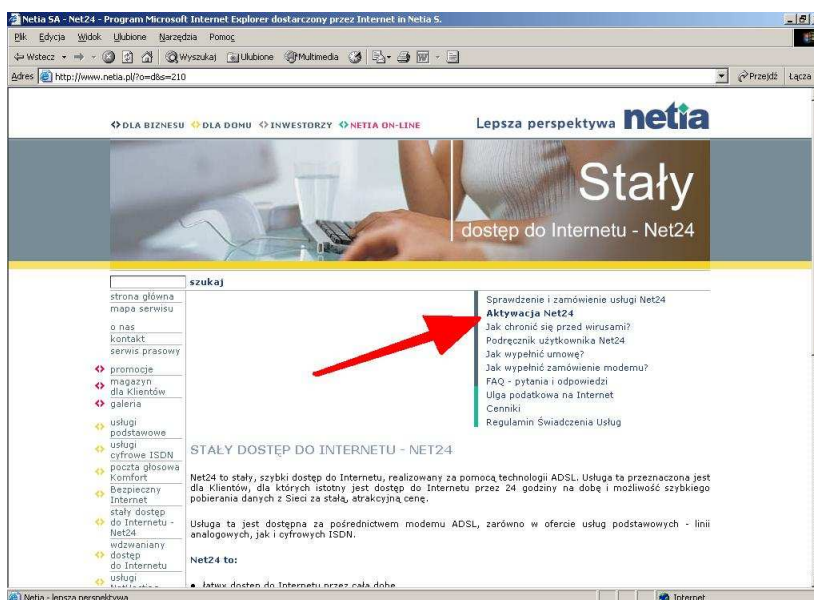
Netia SA - Net24 - Program Microsoft Internet Explorer dostarczony przez Internet in Netia S.

Plik Edycja Widok Ulubione Narzędzia Pomoc

Wstecz Wyszukaj Ulubione Multimedia

Adres http://www.netia.pl/?o=d&s=210 Przejdź Łącza

DLA BIZNESU DLA DOMU INWESTORZY NETIA ON-LINE

Lepsza perspektywa netia

Stały

dostęp do Internetu - Net24

szukaj

strona główna
mapa serwisu

o nas
kontakt
serwis prasowy

promocje
magazyn dla Klientów
galeria

usługi podstawowe
usługi cyfrowe ISDN
poczta głosowa Komfort
Bezpieczny Internet
stały dostęp do Internetu - Net24
wdzwaniany dostęp do Internetu
usługi

Sprawdzenie i zamówienie usługi Net24
Aktywacja Net24
Jak chronić się przed wirusami?
Podręcznik użytkownika Net24
Jak wypełnić umowę?
Jak wypełnić zamówienie modemu?
FAQ - pytania i odpowiedzi
Ulga podatkowa na Internet
Cenniki
Regulamin Świadczenia Usług

STAŁY DOSTĘP DO INTERNETU - NET24

Net24 to stały, szybki dostęp do Internetu, realizowany za pomocą technologii ADSL. Usługa ta przeznaczona jest dla Klientów, dla których istotny jest dostęp do Internetu przez 24 godziny na dobę i możliwość szybkiego pobierania danych z Sieci za stałą, atrakcyjną cenę.

Usługa ta jest dostępna za pośrednictwem modemu ADSL, zarówno w ofercie usług podstawowych - linii analogowych, jak i cyfrowych ISDN.

Net24 to:

• łatwy dostęp do Internetu przez całą dobę

Netia - lepsza perspektywa

Internet